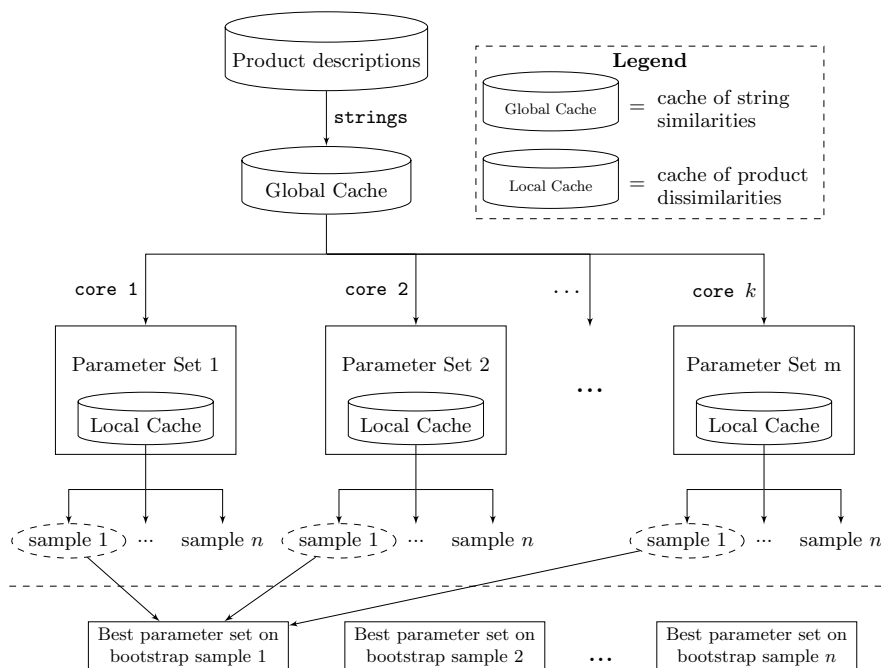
Product descriptions

strings

Global Cache

Legend

Global Cache = cache of string similarities

Local Cache = cache of product dissimilarities

core 1

core 2

...

core $k$

Parameter Set 1

Local Cache

Parameter Set 2

Local Cache

...

Parameter Set m

Local Cache

sample 1 ... sample $n$

sample 1 ... sample $n$

sample 1 ... sample $n$

Best parameter set on bootstrap sample 1

Best parameter set on bootstrap sample 2

...

Best parameter set on bootstrap sample $n$